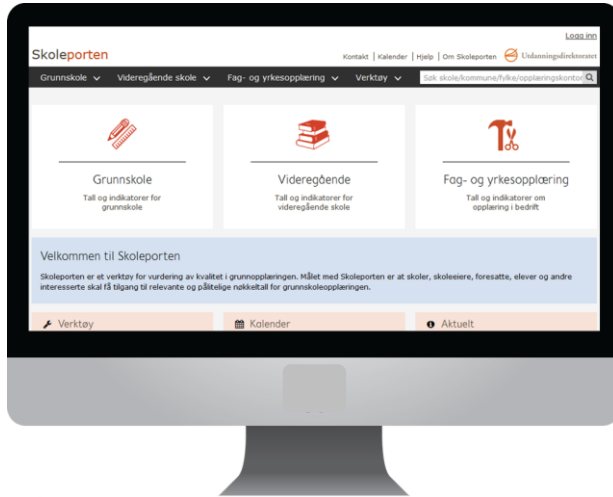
Logg inn

Skoleporten

Kontakt | Kalender | Hjelp | Om Skoleporten

Utdanningsdirektoratet

Grunnskole ∨ Videregående skole ∨ Fag- og yrkesopplæring ∨ Verktøy ∨

Søk skole/kommune/fylke/opplæringskontor

Grunnskole
Tall og indikatorer for grunnskole

Videregående
Tall og indikatorer for videregående skole

Fag- og yrkesopplæring
Tall og indikatorer om opplæring i bedrift

Velkommen til Skoleporten

Skoleporten er et verktøy for vurdering av kvalitet i grunnopplæringen. Målet med Skoleporten er at skoler, skoleeiere, foresatte, elever og andre interesserte skal få tilgang til relevante og pålitelige nøkkeltall for grunnskoleopplæringen.

Verktøy

Kalender

Aktuelt